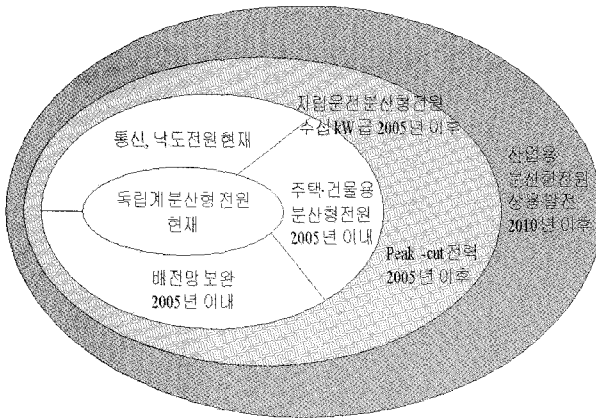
자립운전분산형전원
수십 kW 급 2005년 이후

통신, 낙도전원현재

독립계분산형전원
현재

주택·건물용
분산형전원
2005년 이내

배전망보완
2005년 이내

Peak -cut 전력
2005년 이후

산업용
분산형전원
상용발전
2010년 이후